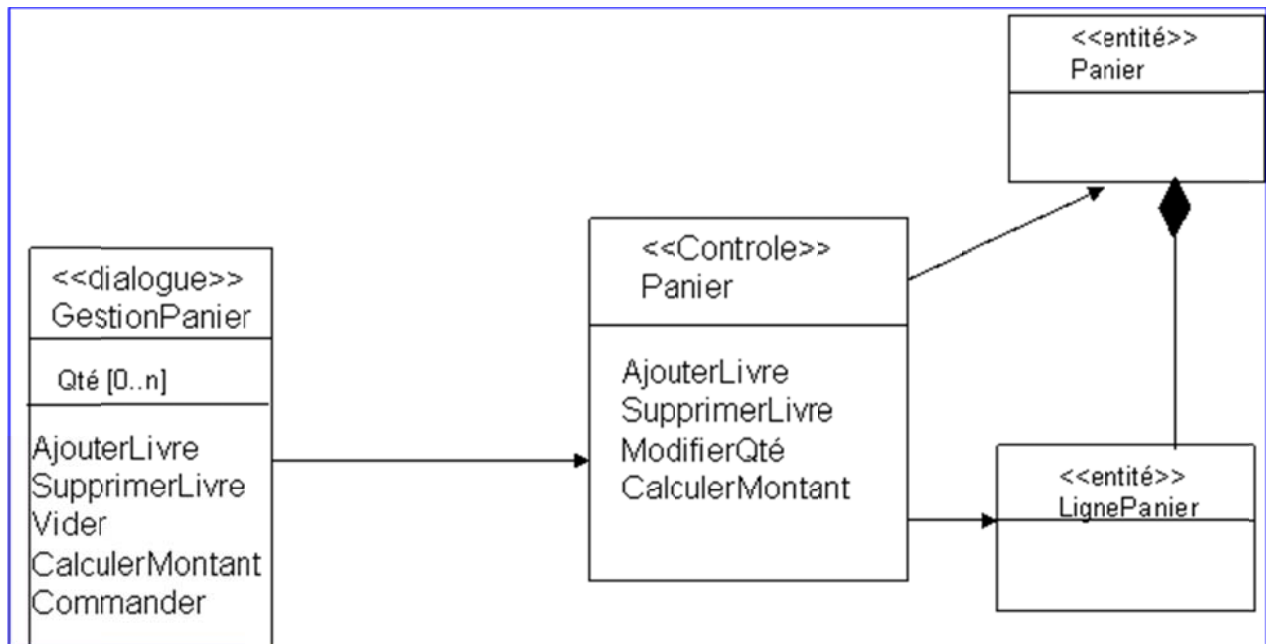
<<entité>>
Panier

<<dialogue>>
GestionPanier

Qté [0..n]

AjouterLivre
SupprimerLivre
Vider
CalculerMontant
Commander

<<Controle>>
Panier

AjouterLivre
SupprimerLivre
ModifierQté
CalculerMontant

<<entité>>
LignePanier